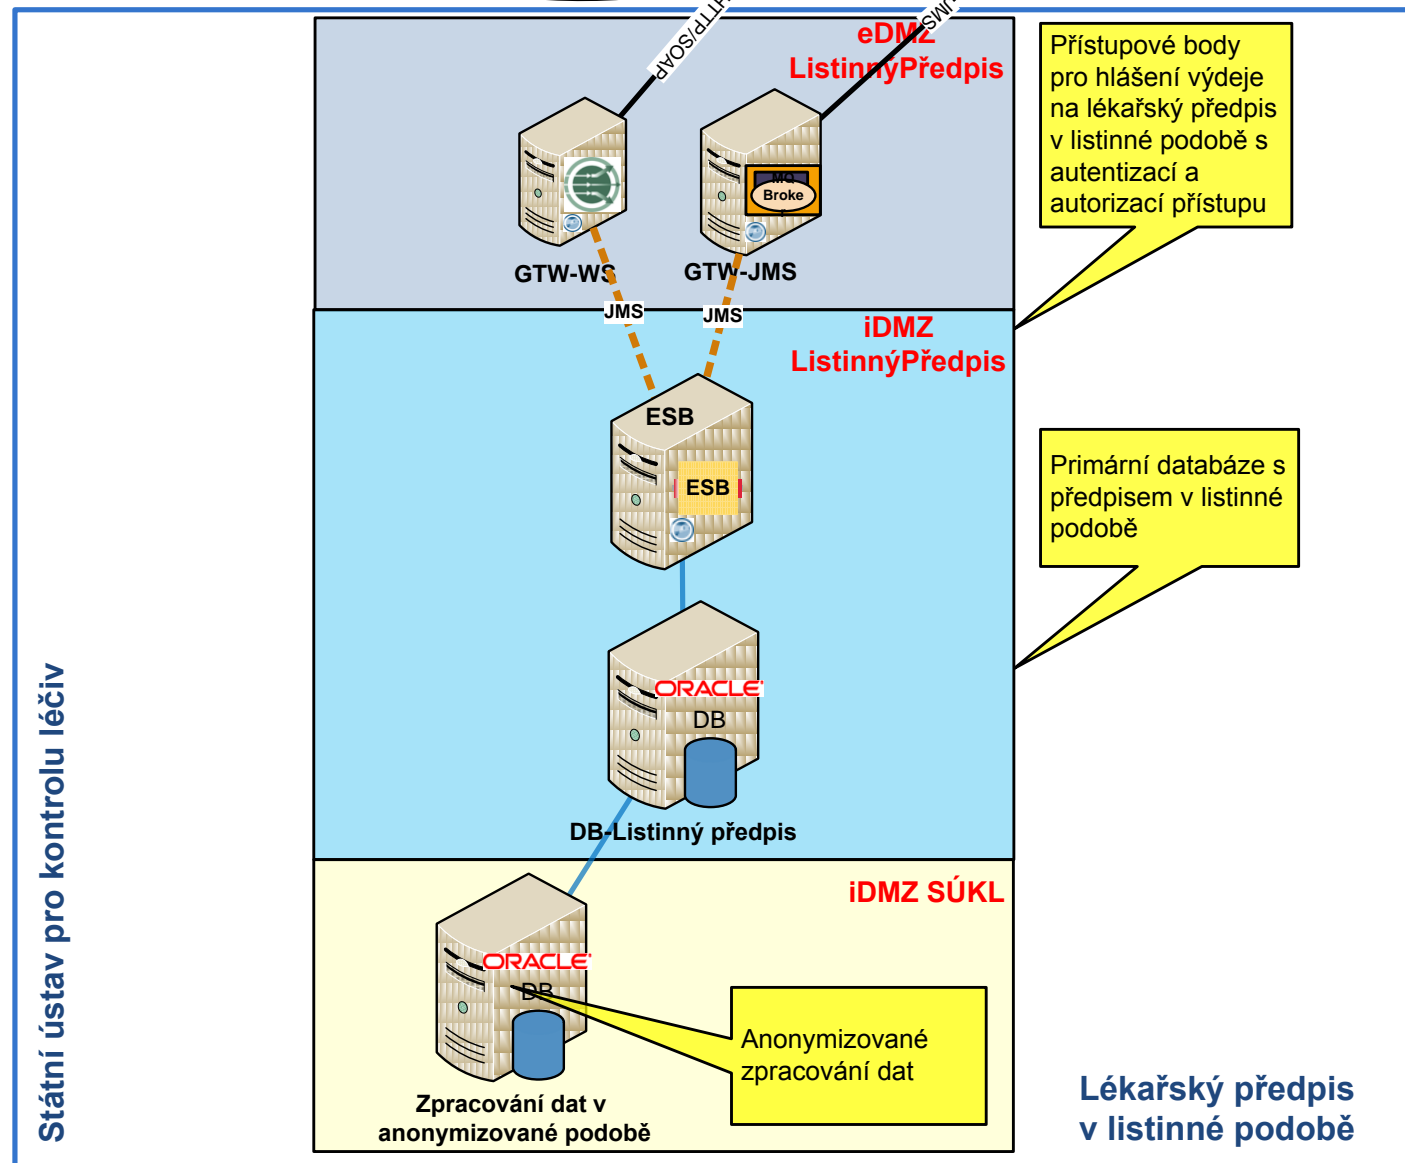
HTTP/SOAP
JMS
eDMZ
ListinnýPředpis

Přístupové body pro hlášení výdeje na lékařský předpis v listinné podobě s autentizací a autorizací přístupu

MQ
Broke

GTW-WS
GTW-JMS

JMS
JMS

iDMZ
ListinnýPředpis

ESB
ESB

Primární databáze s předpisem v listinné podobě

ORACLE
DB

DB-Listinný předpis

iDMZ SÚKL

ORACLE
DB

Anonymizované zpracování dat

Zpracování dat v anonymizované podobě

Státní ústav pro kontrolu léčiv

Lékařský předpis v listinné podobě